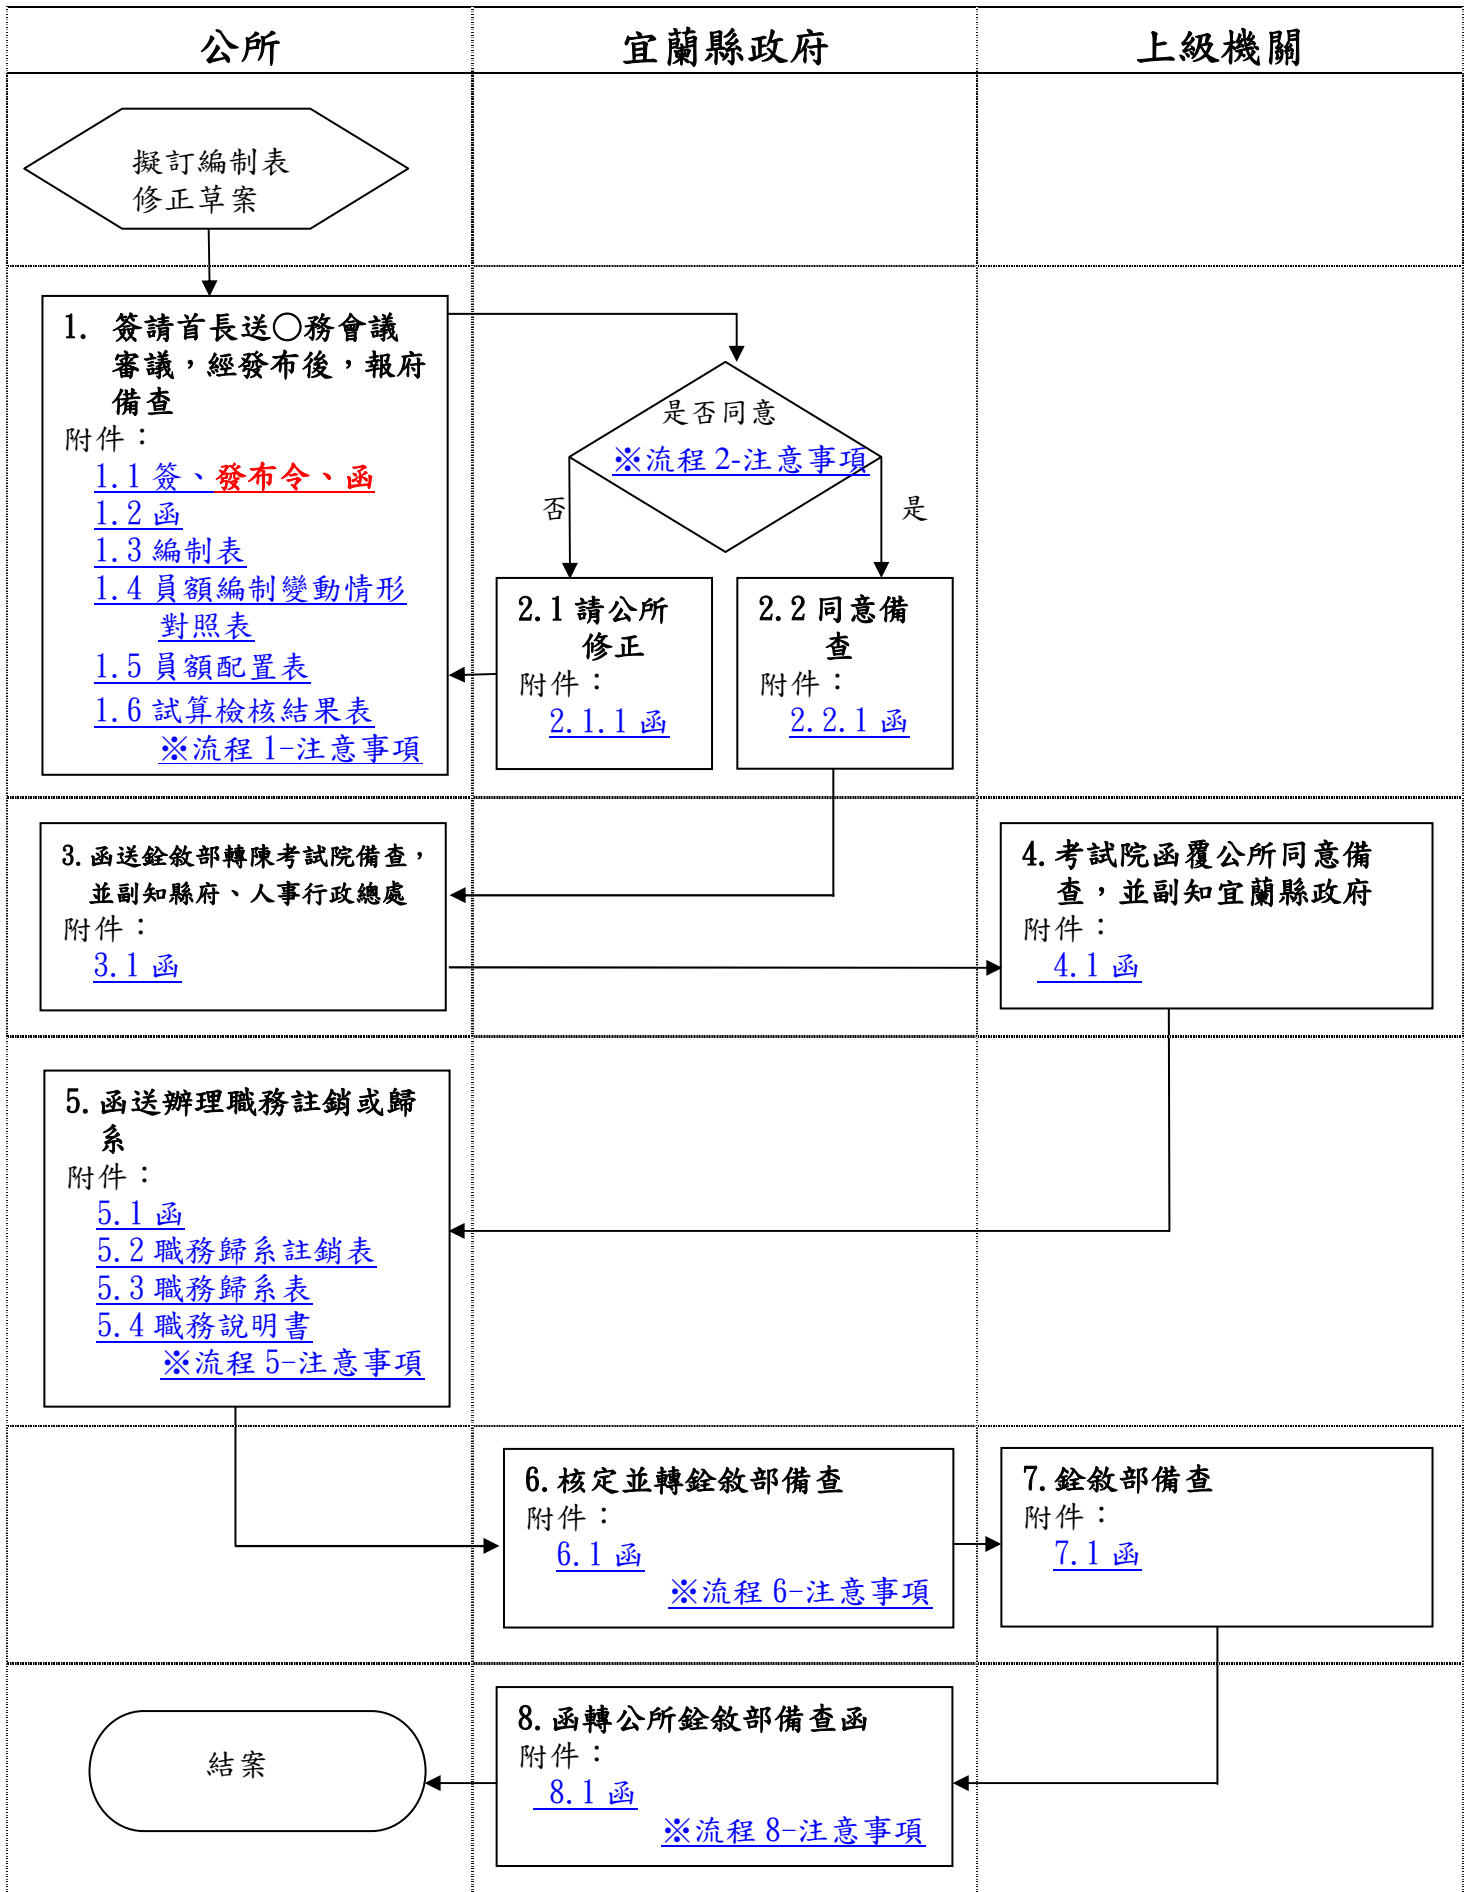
| 公所 | 宜蘭縣政府 | 上級機關 |
|---|---|---|

擬訂編制表修正草案

1. 簽請首長送○務會議審議，經發布後，報府備查
附件：
1.1 簽、發布令、函
1.2 函
1.3 編制表
1.4 員額編制變動情形對照表
1.5 員額配置表
1.6 試算檢核結果表
※流程 1-注意事項

是否同意
※流程 2-注意事項

否

是

2.1 請公所修正
附件：
2.1.1 函

2.2 同意備查
附件：
2.2.1 函

3. 函送銓敘部轉陳考試院備查，並副知縣府、人事行政總處
附件：
3.1 函

4. 考試院函覆公所同意備查，並副知宜蘭縣政府
附件：
4.1 函

5. 函送辦理職務註銷或歸系
附件：
5.1 函
5.2 職務歸系註銷表
5.3 職務歸系表
5.4 職務說明書
※流程 5-注意事項

6. 核定並轉銓敘部備查
附件：
6.1 函
※流程 6-注意事項

7. 銓敘部備查
附件：
7.1 函

結案

8. 函轉公所銓敘部備查函
附件：
8.1 函
※流程 8-注意事項